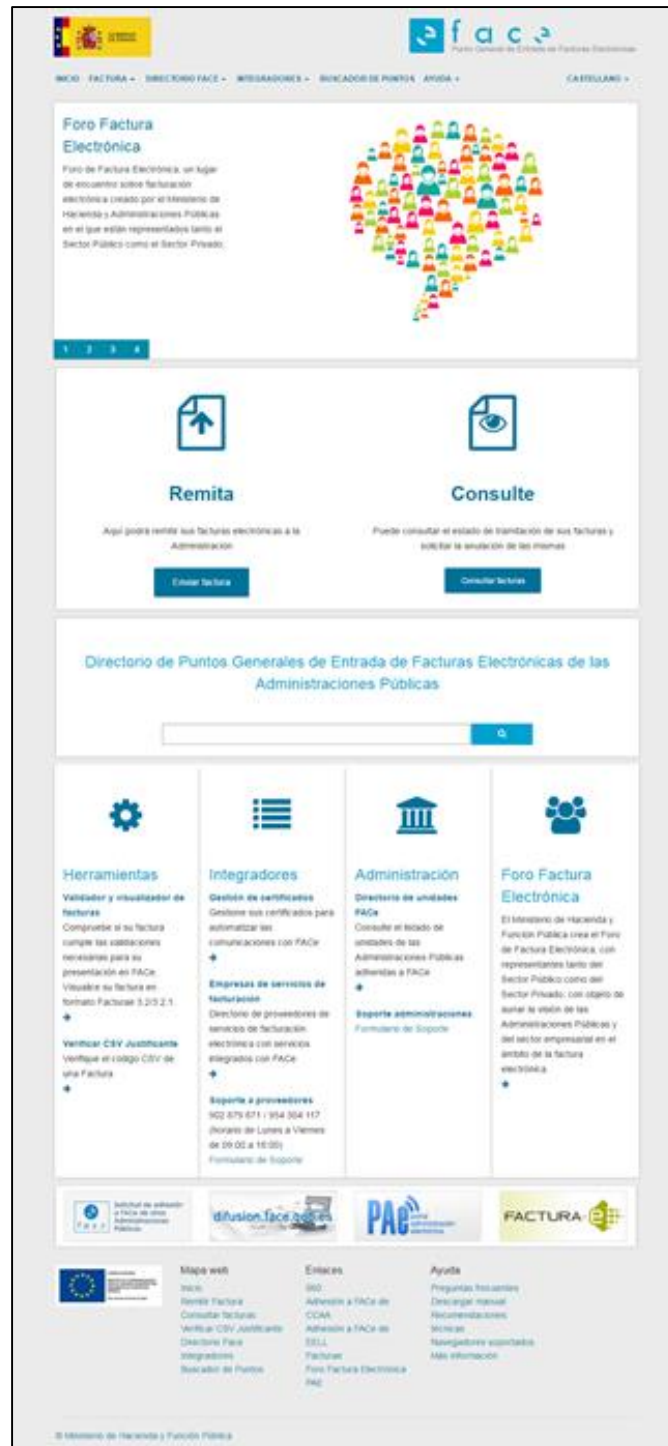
face
Punto General de Entrada de Facturas Electrónicas

INICIO FACTURA DIRECTORIO FACE INTEGRADORES BUSCADOR DE PUNTOS AYUDA CASTELLANO

Foro Factura Electrónica

Foro de Factura Electrónica, un lugar de encuentro sobre facturación electrónica creado por el Ministerio de Hacienda y Administraciones Públicas en el que están representados tanto el Sector Público como el Sector Privado.

1 2 3 4

Remita

Aquí podrá remitir sus facturas electrónicas a la Administración

Enviar factura

Consulte

Puede consultar el estado de tramitación de sus facturas y solicitar la anulación de las mismas

Consultar facturas

Directorio de Puntos Generales de Entrada de Facturas Electrónicas de las Administraciones Públicas

Herramientas

Validador y visualizador de facturas
Compruebe si su factura cumple las validaciones necesarias para su presentación en FACe. Visualice su factura en formato Facturae 3.2/3.2.1.

Verificar CSV Justificante
Verifique el código CSV de una Factura

Integradores

Gestión de certificados
Gestione sus certificados para automatizar las comunicaciones con FACe

Empresas de servicios de facturación
Directorio de proveedores de servicios de facturación electrónica con servicios integrados con FACe

Soporte a proveedores
902 875 671 / 954 304 117 (horario de Lunes a Viernes de 09:00 a 16:00)
Formulario de Soporte

Administración

Directorio de unidades FACe
Consulte el listado de unidades de las Administraciones Públicas adheridas a FACe

Soporte administraciones
Formulario de Soporte

Foro Factura Electrónica

El Ministerio de Hacienda y Función Pública crea el Foro de Factura Electrónica, con representantes tanto del Sector Público como del Sector Privado, con objeto de aunar la visión de las Administraciones Públicas y del sector empresarial en el ámbito de la factura electrónica.

Solicitud de adhesión a FACe de otras Administraciones Públicas

difusion.face.gob.es

PAe

FACTURA-E

Mapa web
Inicio
Remitir Factura
Consultar facturas
Verificar CSV Justificante
Directorio Face
Integradores
Buscador de Puntos

Enlaces
060
Adhesión a FACe de CCAA
Adhesión a FACe de EELL
Facturae
Foro Factura Electrónica
PAE

Ayuda
Preguntas frecuentes
Descargar manual
Recomendaciones técnicas
Navegadores soportados
Más información

© Ministerio de Hacienda y Función Pública